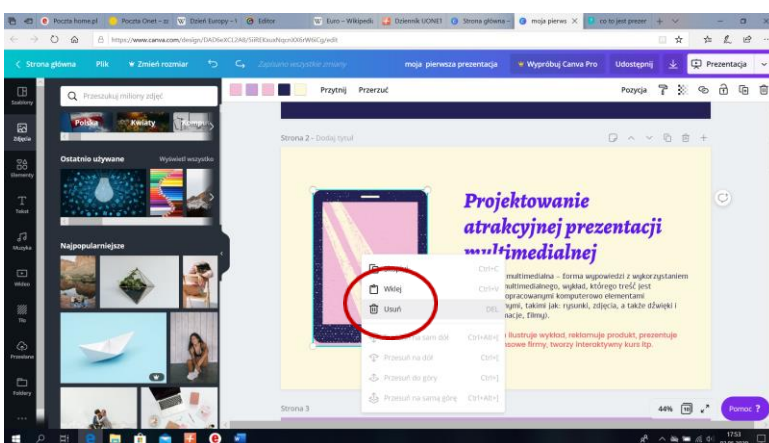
Poczta home.pl | Poczta Onet – zo | Dzień Europy – 1 | Editor | Euro – Wikipedi | Dziennik UONET | Strona główna – | moja pierwsz | co to jest prezer

https://www.canva.com/design/DAD6eXC12A8/SIREKsuxNqcnXX6rW6iCg/edit

Strona główna Plik Zmień rozmiar Zapisano wszystkie zmiany moja pierwsza prezentacja Wypróbuj Canva Pro Udostępnij Prezentacja

Szablony
Zdjęcia
Elementy
Tekst
Muzyka
Wideo
Tło
Przesłane
Foldery

Przeszukaj miliony zdjęć

Polska Kwiaty Kompu

Ostatnio używane Wyświetl wszystko

Najpopularniejsze

Przytnij Przerzuć Pozycja

Strona 2 – Dodaj tytuł

Projektowanie atrakcyjnej prezentacji multimedialnej

multimedialna – forma wypowiedzi z wykorzystaniem multimedialnego, wykład, którego treść jest opracowanymi komputerowo elementami nymi, takimi jak: rysunki, zdjęcia, a także dźwięki i nacje, filmy).

ilustruje wykład, reklamuje produkt, prezentuje sowe firmy, tworzy interaktywny kurs itp.

Skopiuj Ctrl+C
Wklej Ctrl+V
Usuń DEL
Przesuń na sam dół Ctrl+Alt+[
Przesuń na dół Ctrl+[
Przesuń do góry Ctrl+]
Przesuń na samą górę Ctrl+Alt+]

Strona 3

44% Pomoc ?

1753